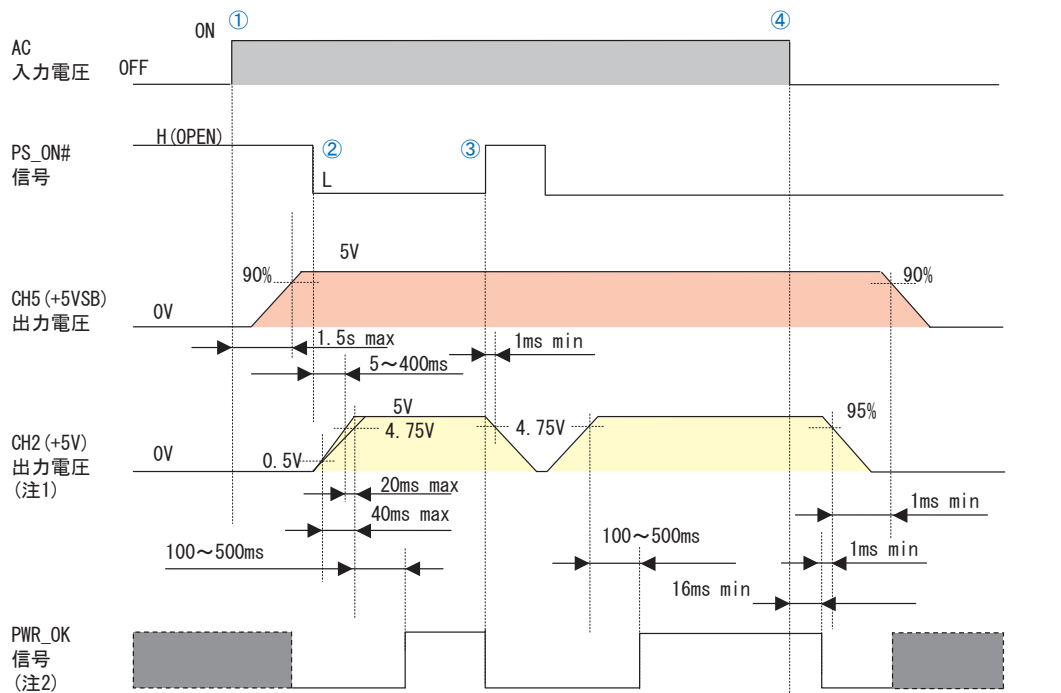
ON ①

④

AC
入力電圧

OFF

PS_ON#
信号

H(OPEN)

②

③

L

5V

90%

90%

CH5(+5VSB)
出力電圧

0V

1.5s max

1ms min

5～400ms

5V

95%

4.75V

4.75V

CH2(+5V)
出力電圧
(注1)

0V

0.5V

20ms max

1ms min

40ms max

100～500ms

100～500ms

1ms min

16ms min

PWR_OK
信号
(注2)